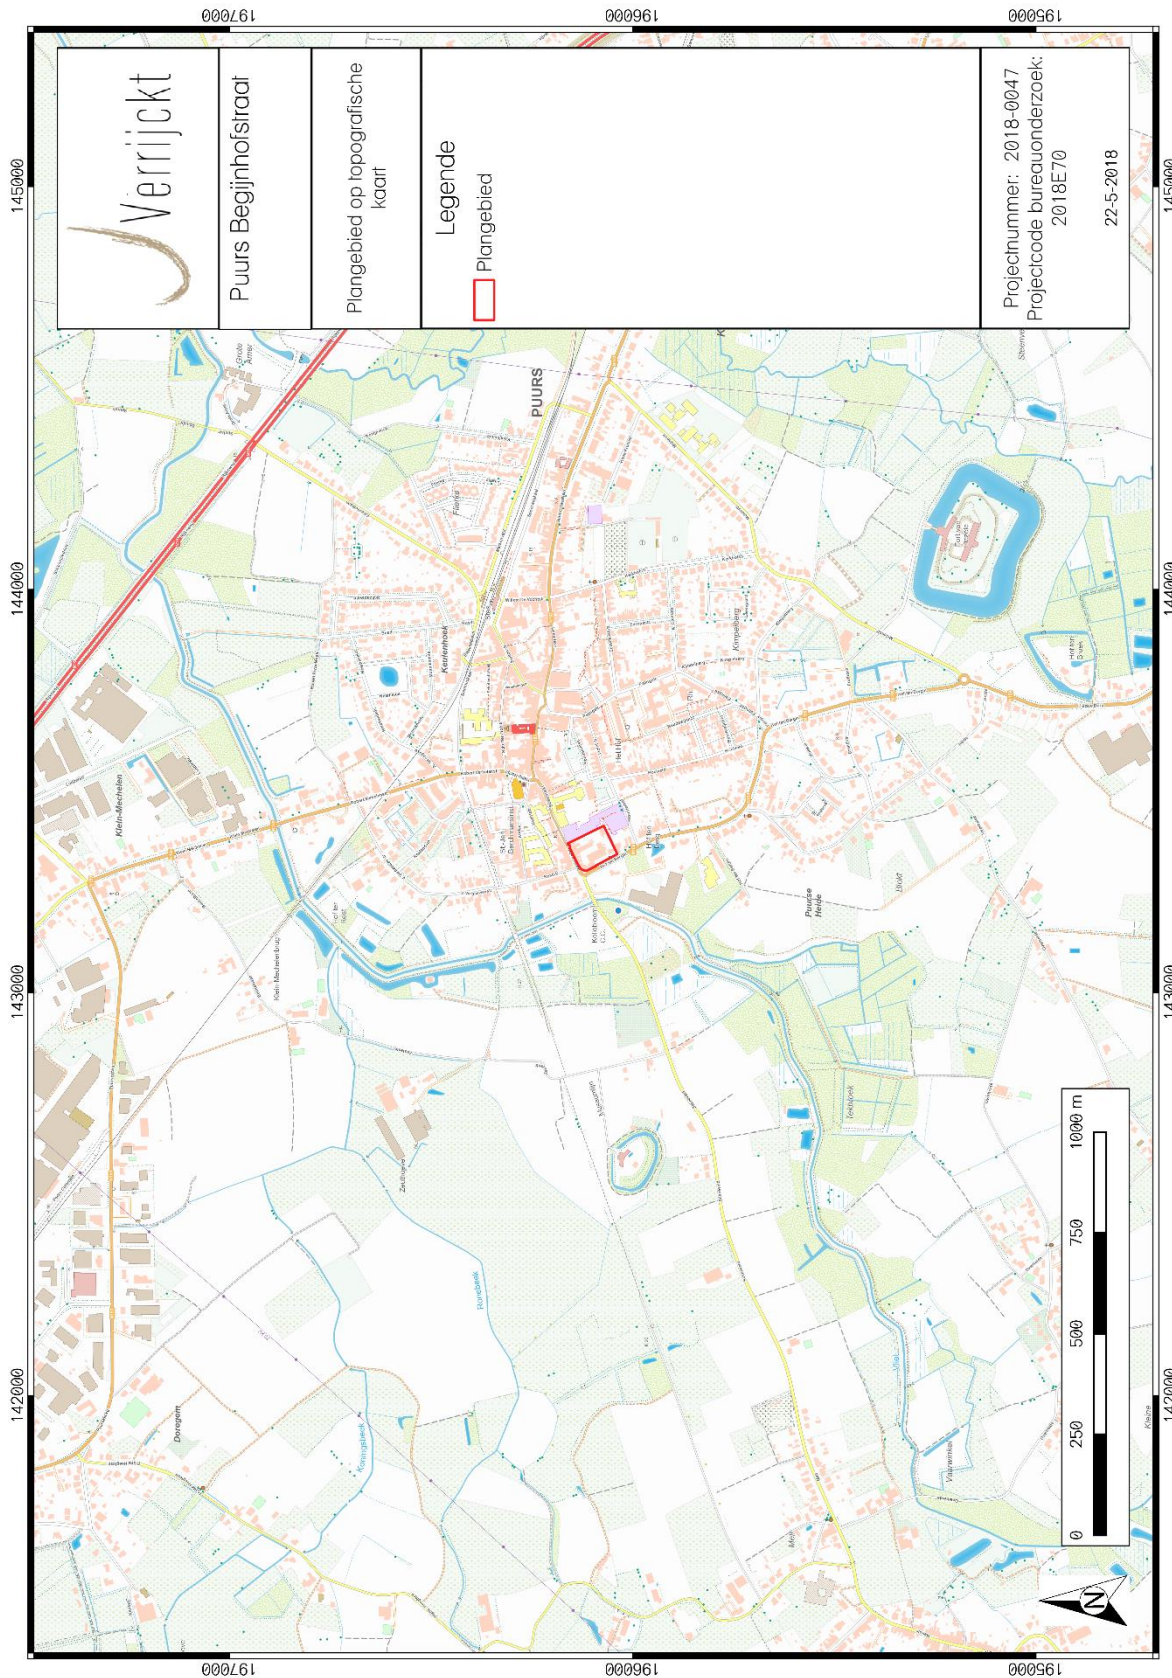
Verrijckt

Puurs Begijnhofstraat

Plangebied op topografische kaart

Legende

Plangebied

Projectnummer: 2018-0047
Projectcode bureauonderzoek: 2018E70
22-5-2018

197000
196000
195000
145000
144000
143000
142000

PUURS
Keulenhoek
Kimpelberg
Klein-Mechelen
Puurse Heide
Doregem
Rumstbeek
Koningsbeek
Kasteel Coloma

0 250 500 750 1000 m

N